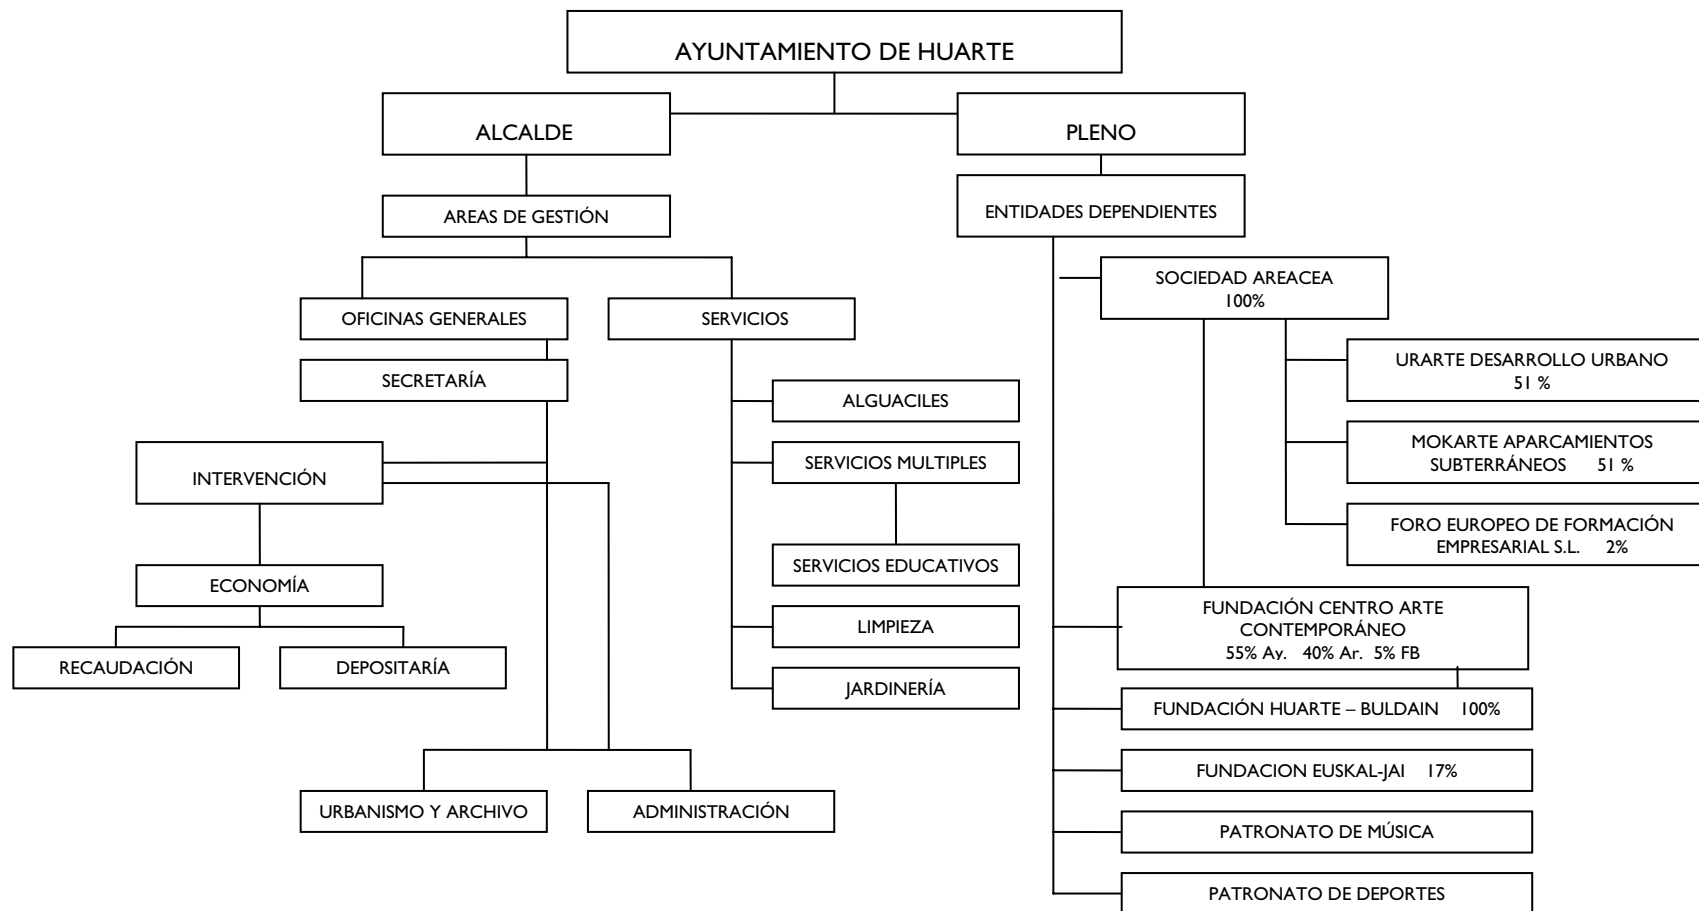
AYUNTAMIENTO DE HUARTE

ALCALDE

PLENO

AREAS DE GESTIÓN

ENTIDADES DEPENDIENTES

OFICINAS GENERALES

SERVICIOS

SECRETARÍA

INTERVENCIÓN

ECONOMÍA

RECAUDACIÓN

DEPOSITARÍA

URBANISMO Y ARCHIVO

ADMINISTRACIÓN

ALGUACILES

SERVICIOS MULTIPLES

SERVICIOS EDUCATIVOS

LIMPIEZA

JARDINERÍA

SOCIEDAD AREACEA 100%

URARTE DESARROLLO URBANO 51 %

MOKARTE APARCAMIENTOS SUBTERRÁNEOS 51 %

FORO EUROPEO DE FORMACIÓN EMPRESARIAL S.L. 2%

FUNDACIÓN CENTRO ARTE CONTEMPORÁNEO 55% Ay. 40% Ar. 5% FB

FUNDACIÓN HUARTE – BULDAIN 100%

FUNDACION EUSKAL-JAI 17%

PATRONATO DE MÚSICA

PATRONATO DE DEPORTES